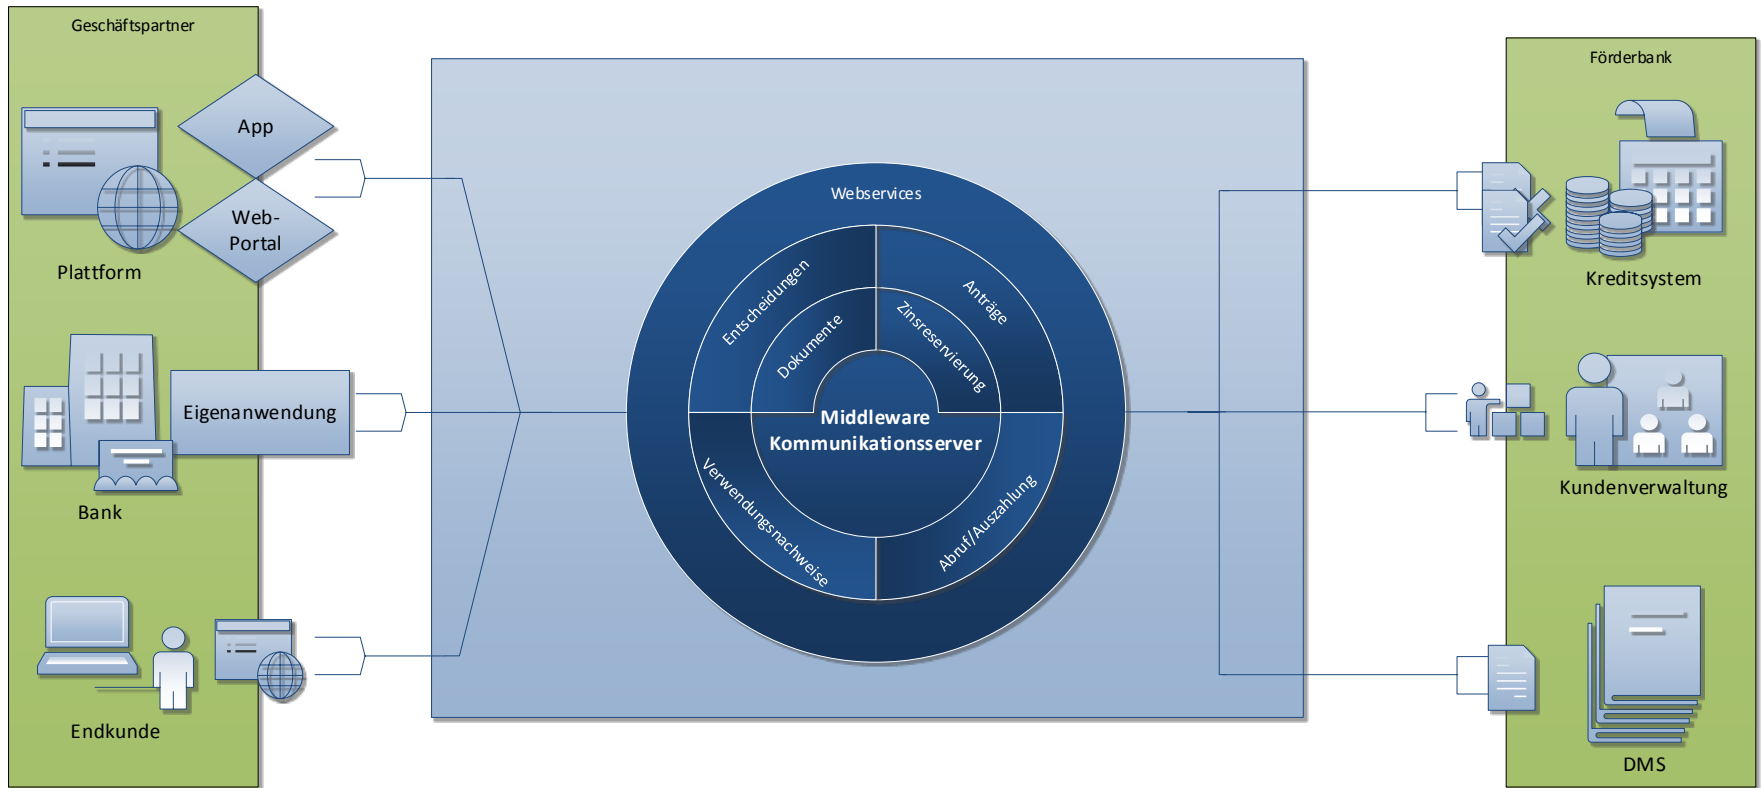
Geschäftspartner

App

Web-Portal

Plattform

Eigenanwendung

Bank

Endkunde

Webservices

Entscheidungen

Anträge

Dokumente

Zinsreservierung

Middleware Kommunikationsserver

Verwendungsnachweise

Abruf/Auszahlung

Förderbank

Kreditsystem

Kundenverwaltung

DMS